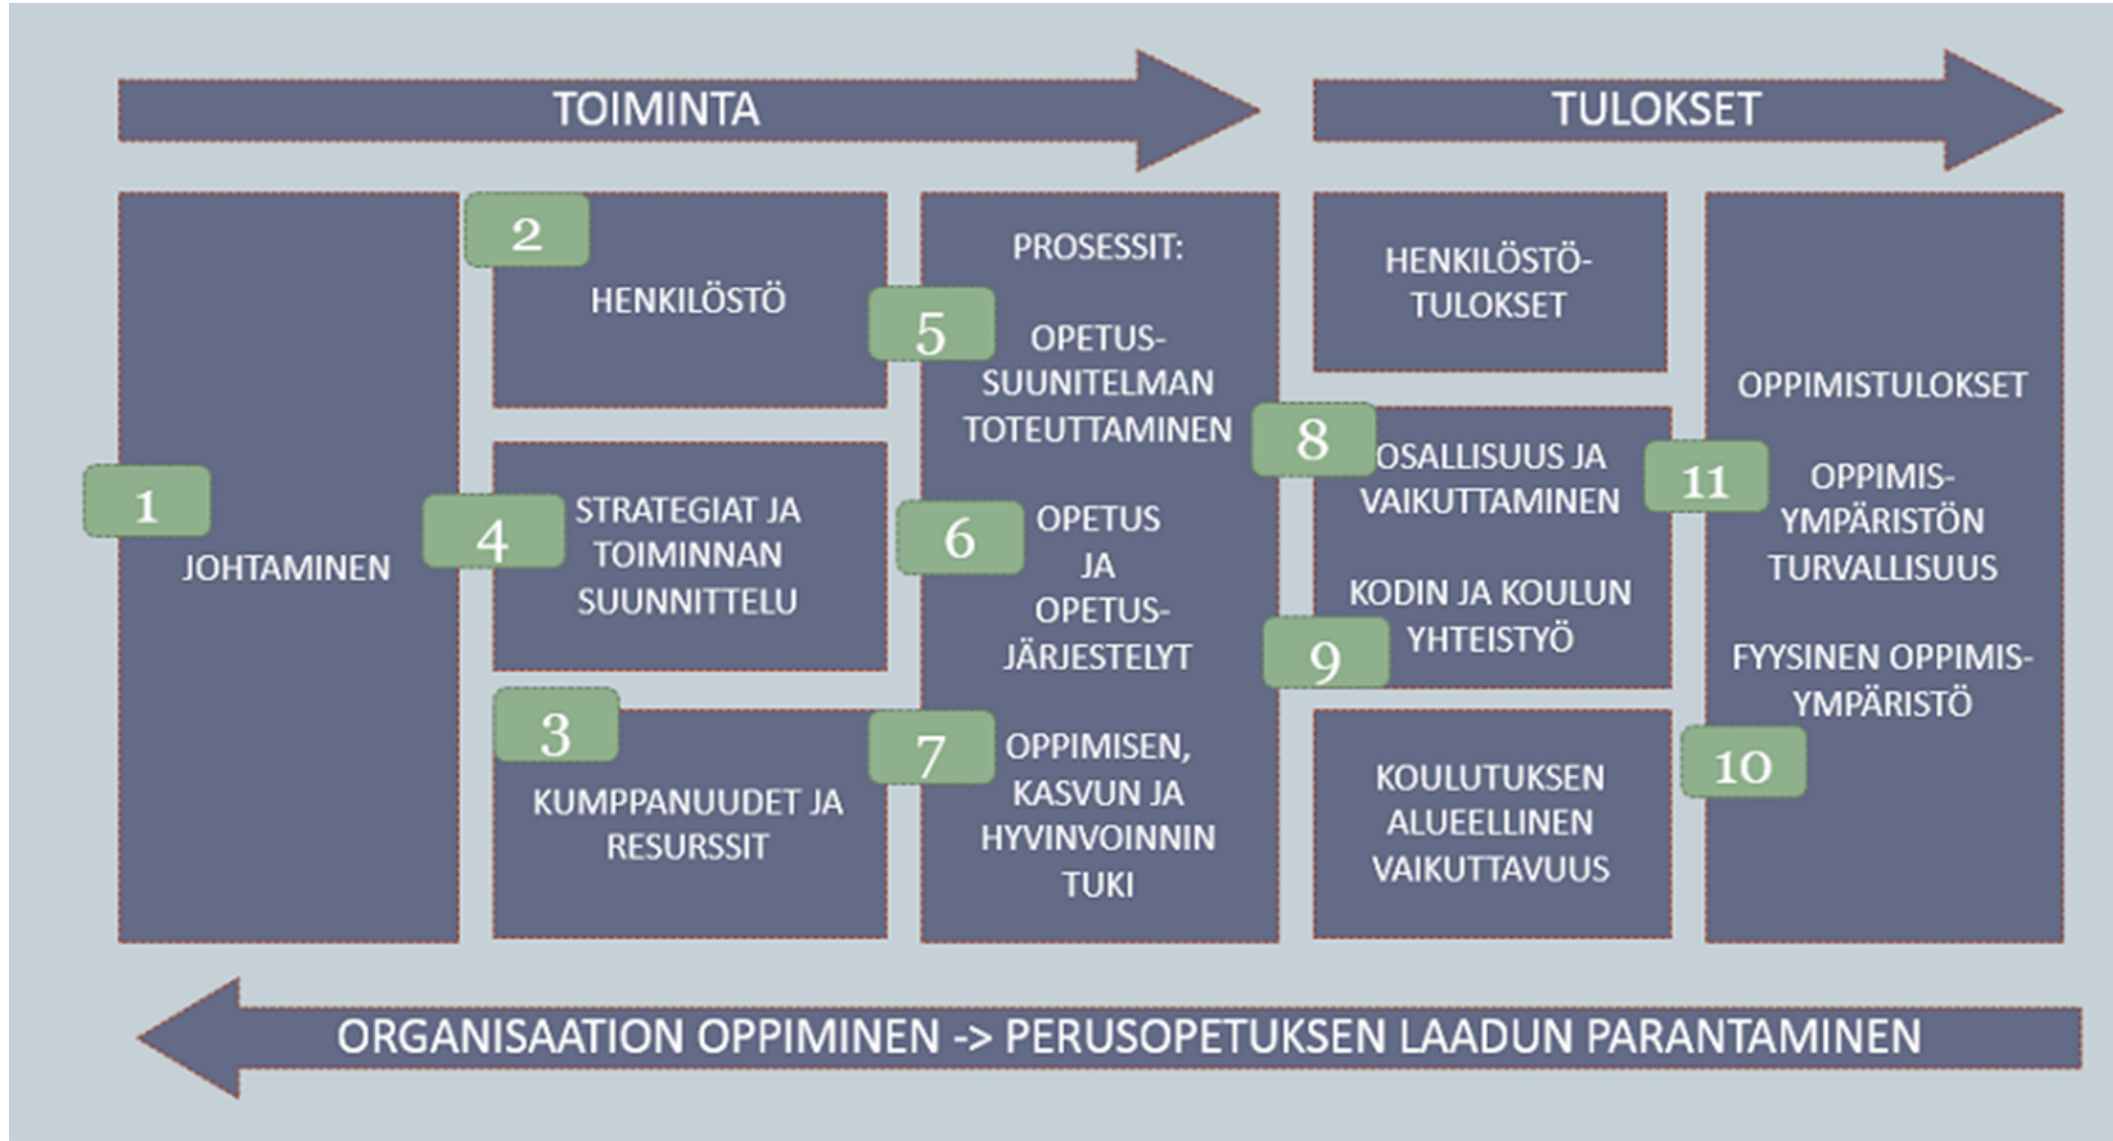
TOIMINTA

TULOKSET

1 JOHTAMINEN

2 HENKILÖSTÖ

4 STRATEGIAT JA TOIMINNAN SUUNNITTELU

3 KUMPPANUUDET JA RESURSSIT

PROSESSIT:

5 OPETUSSUUNITELMAN TOTEUTTAMINEN

6 OPETUS JA OPETUSJÄRJESTELYT

7 OPPIMISEN, KASVUN JA HYVINVOINNIN TUKI

HENKILÖSTÖTULOKSET

8 OSALLISUUS JA VAIKUTTAMINEN

KODIN JA KOULUN YHTEISTYÖ 9

KOULUTUKSEN ALUEELLINEN VAIKUTTAVUUS

OPPIMISTULOKSET

11 OPPIMISYMPÄRISTÖN TURVALLISUUS

FYYSINEN OPPIMISYMPÄRISTÖ

10

ORGANISAATION OPPIMINEN -> PERUSOPETUKSEN LAADUN PARANTAMINEN